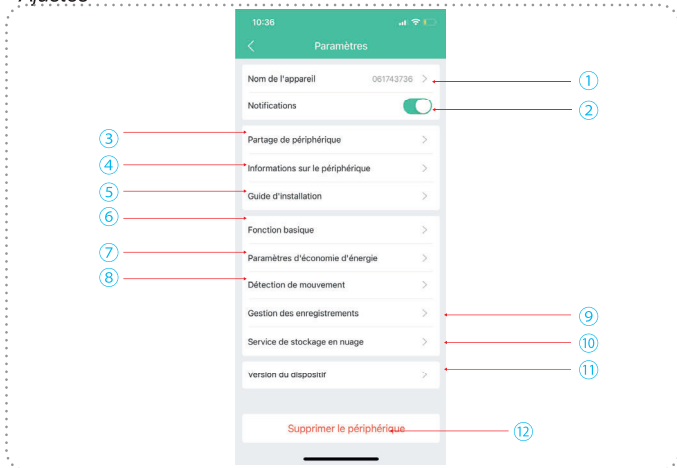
10:36

Paramètres

Nom de l'appareil 061743736 ①

Notifications ②

③ Partage de périphérique

④ Informations sur le périphérique

⑤ Guide d'installation

⑥ Fonction basique

⑦ Paramètres d'économie d'énergie

⑧ Détection de mouvement

Gestion des enregistrements ⑨

Service de stockage en nuage ⑩

Version du dispositif ⑪

Supprimer le périphérique ⑫